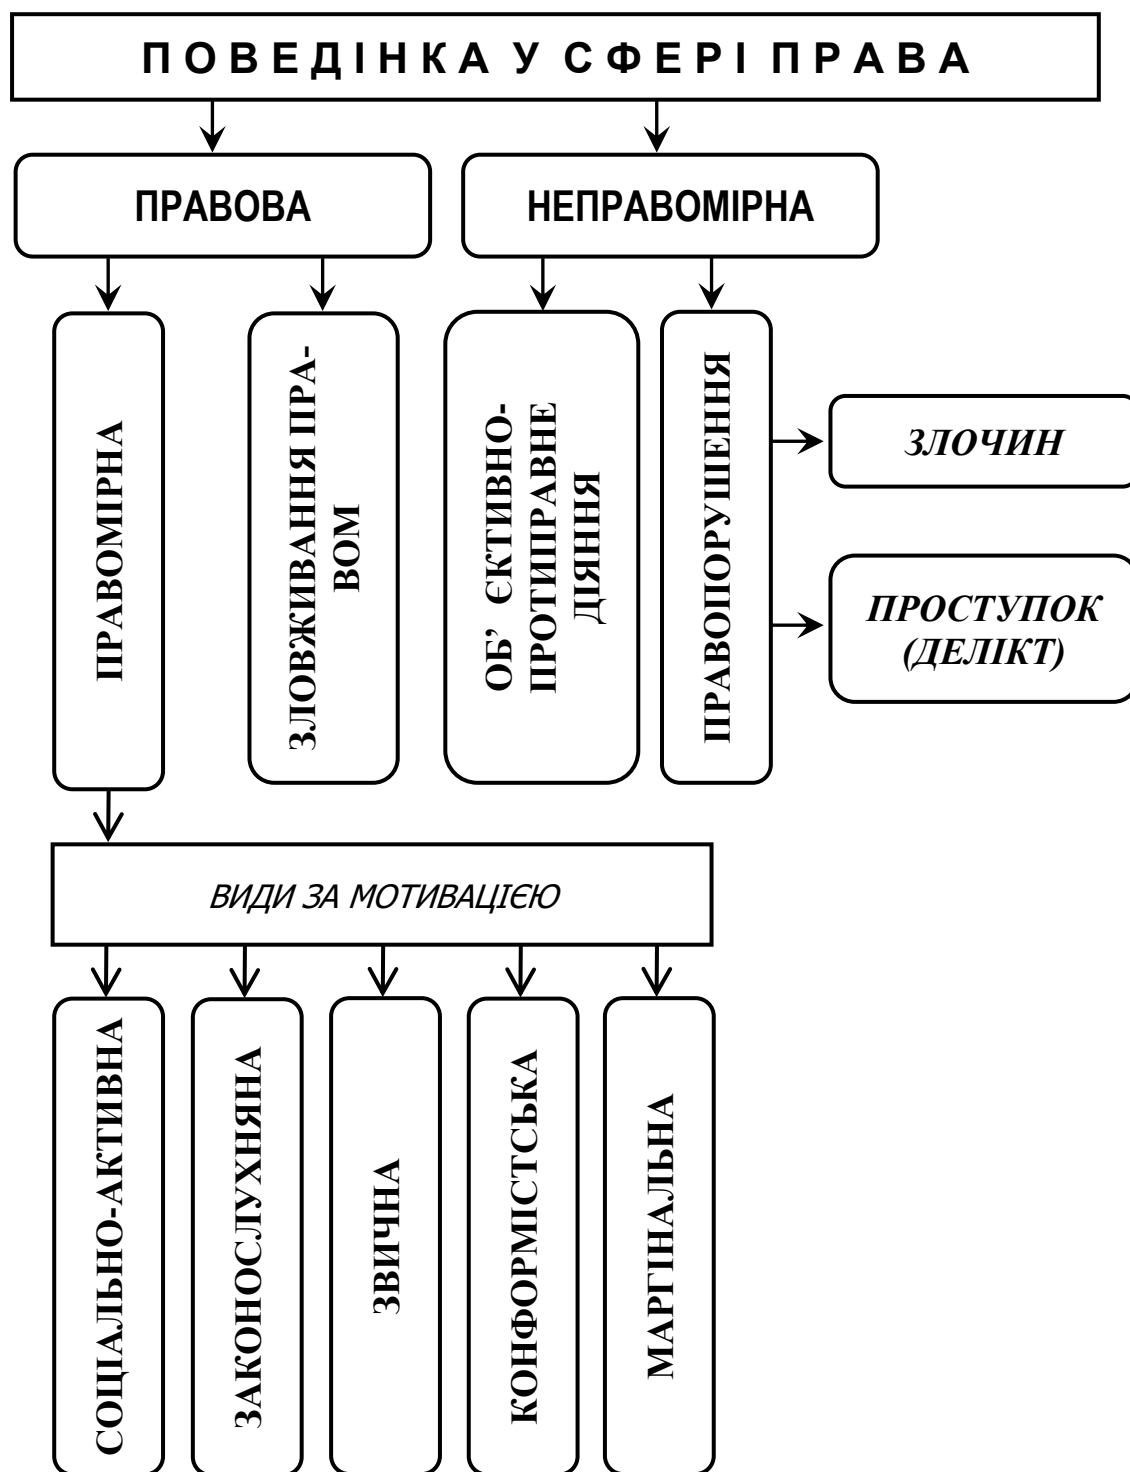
ПОВЕДІНКА У СФЕРІ ПРАВА

ПРАВОВА

НЕПРАВОМІРНА

ПРАВОМІРНА

ЗЛОВЖИВАННЯ ПРАВОМ

ОБ' ЄКТИВНО-ПРОТИПРАВНЕ ДІЯННЯ

ПРАВОПОРУШЕННЯ

ЗЛОЧИН

ПРОСТУПОК (ДЕЛІКТ)

ВИДИ ЗА МОТИВАЦІЄЮ

СОЦІАЛЬНО-АКТИВНА

ЗАКОНОСЛУХНЯНА

ЗВИЧНА

КОНФОРМІСТСЬКА

МАРГІНАЛЬНА